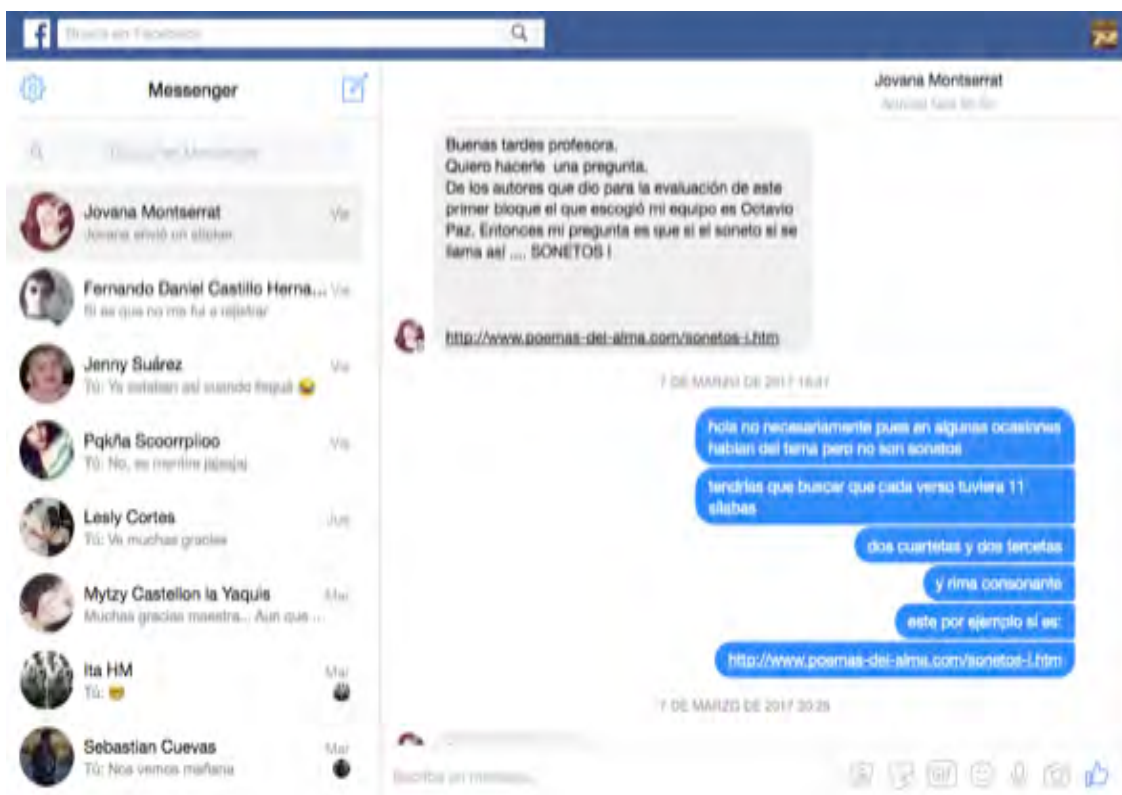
Buscar en Facebook

Messenger

Buscar en Messenger

Jovana Montserrat
Jovana envió un sticker.
Vie

Fernando Daniel Castillo Herna...
Si es que no me fui a rejistrar
Vie

Jenny Suárez
Tú: Ya estaban así cuando llegué 😂
Vie

Pqkña Scoorrpiioo
Tú: No, es mentira jajaja
Vie

Lesly Cortes
Tú: Va muchas gracias
Jue

Mytzy Castellon la Yaquis
Muchas gracias maestra... Aun que ...
Mar

Ita HM
Tú: 😊
Mar

Sebastian Cuevas
Tú: Nos vemos mañana
Mar

Jovana Montserrat
Activo(a) hace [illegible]

Buenas tardes profesora.
Quiero hacerle una pregunta.
De los autores que dio para la evaluación de este primer bloque el que escogió mi equipo es Octavio Paz. Entonces mi pregunta es que si el soneto si se llama así .... SONETOS I

http://www.poemas-del-alma.com/sonetos-i.htm

7 DE MARZO DE 2017 16:41

hola no necesariamente pues en algunas ocasiones hablan del tema pero no son sonetos

tendrías que buscar que cada verso tuviera 11 sílabas

dos cuartetas y dos tercetas

y rima consonante

este por ejemplo sí es:

http://www.poemas-del-alma.com/sonetos-i.htm

7 DE MARZO DE 2017 20:26

Escribe un mensaje...